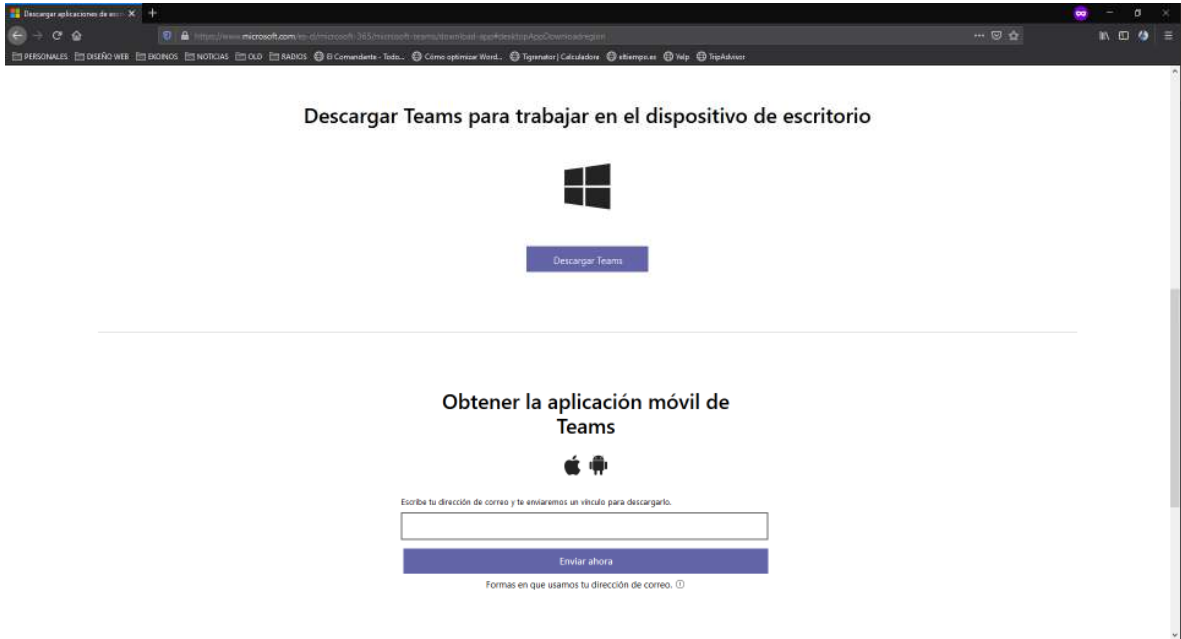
Descargar aplicaciones de esc... ×

https://www.microsoft.com/es-cl/microsoft-365/microsoft-teams/download-app#desktopAppDownloadregion

PERSONALES DISEÑO WEB EXONOS NOTICIAS OLD RADIOS El Comandante - Todo... Cómo optimizar Word... Tigrenator | Calculadora eltiempo.es Yelp TripAdvisor

Descargar Teams para trabajar en el dispositivo de escritorio

Descargar Teams

Obtener la aplicación móvil de Teams

Escribe tu dirección de correo y te enviaremos un vínculo para descargarlo.

Enviar ahora

Formas en que usamos tu dirección de correo. ⓘ